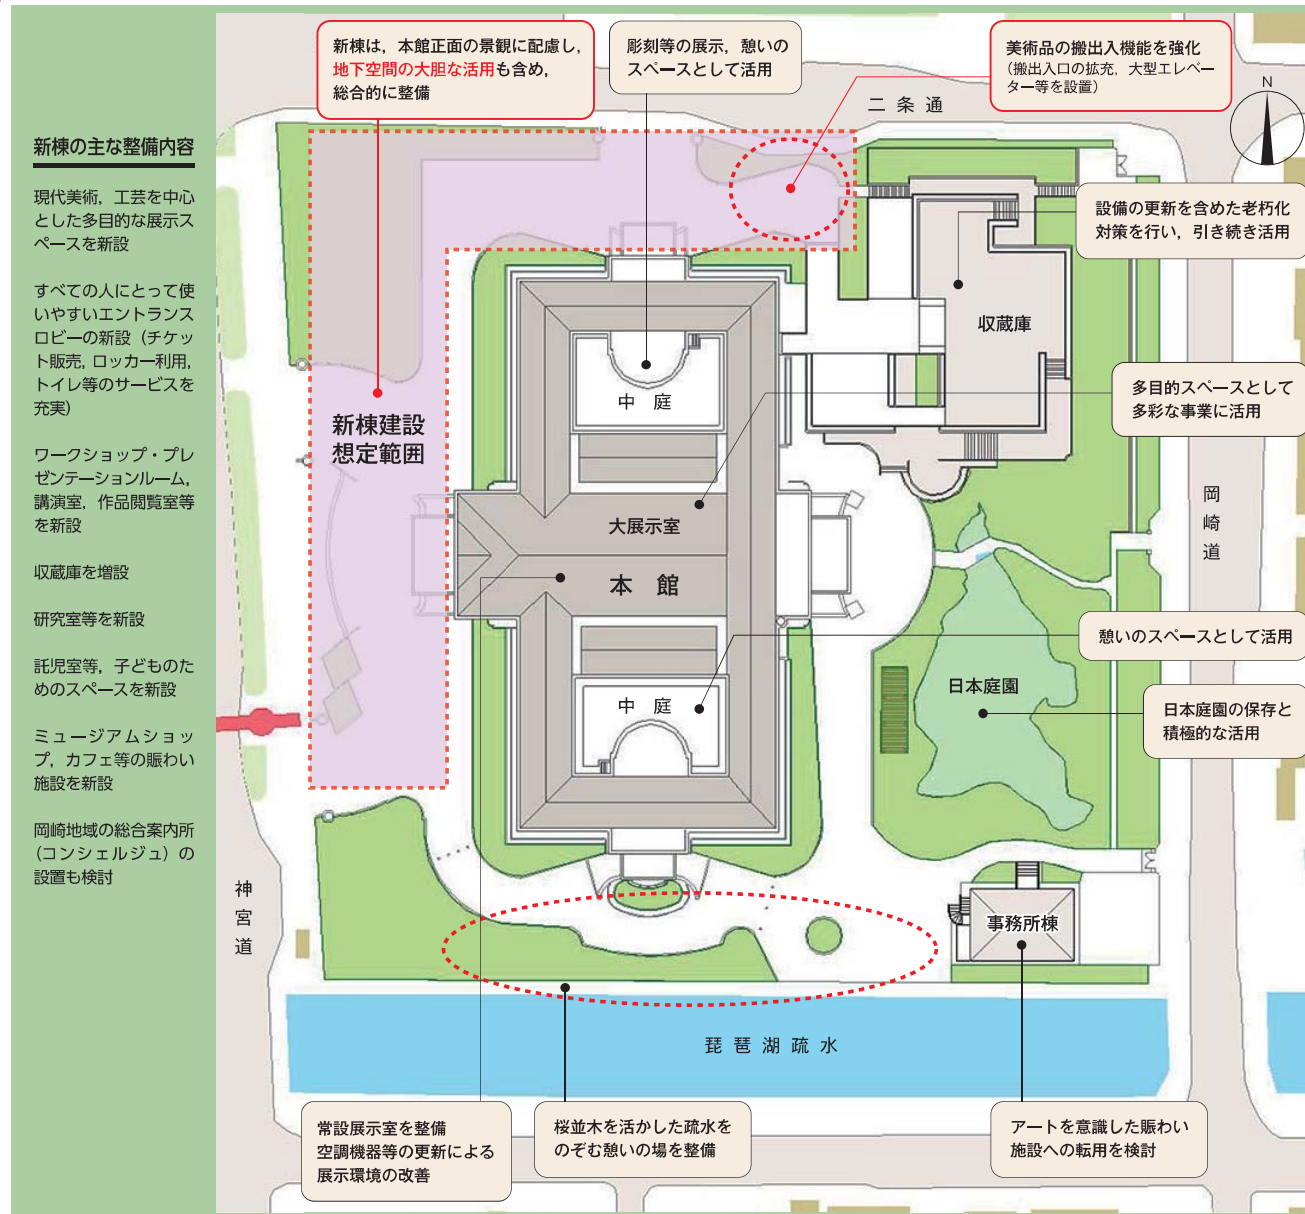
新棟の主な整備内容

現代美術，工芸を中心とした多目的な展示スペースを新設

すべての人にとって使いやすいエントランスロビーの新設（チケット販売，ロッカー利用，トイレ等のサービスを充実）

ワークショップ・プレゼンテーションルーム，講演室，作品閲覧室等を新設

収蔵庫を増設

研究室等を新設

託児室等，子どものためのスペースを新設

ミュージアムショップ，カフェ等の賑わい施設を新設

岡崎地域の総合案内所（コンシェルジュ）の設置も検討

新棟は，本館正面の景観に配慮し，地下空間の大胆な活用も含め，総合的に整備

彫刻等の展示，憩いのスペースとして活用

美術品の搬出入機能を強化（搬出入口の拡充，大型エレベーター等を設置）

N

二 条 通

設備の更新を含めた老朽化対策を行い，引き続き活用

収蔵庫

多目的スペースとして多彩な事業に活用

中 庭

新棟建設想定範囲

大展示室

本 館

岡崎道

憩いのスペースとして活用

日本庭園

日本庭園の保存と積極的な活用

中 庭

神宮道

事務所棟

琵 琶 湖 疏 水

常設展示室を整備
空調機器等の更新による展示環境の改善

桜並木を活かした疏水をのぞむ憩いの場を整備

アートを意識した賑わい施設への転用を検討